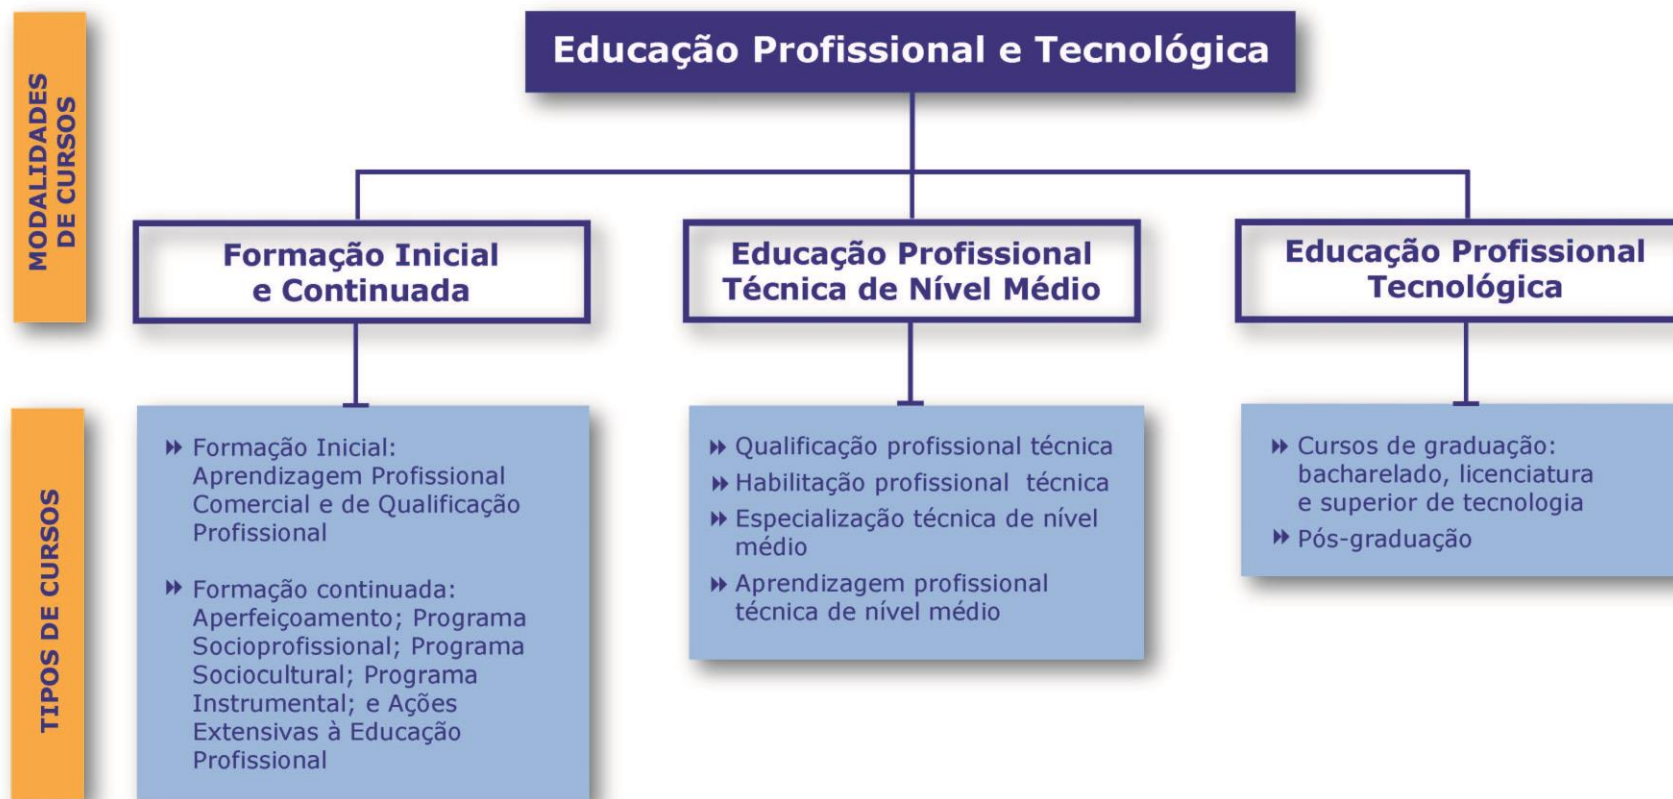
MODALIDADES DE CURSOS

Educação Profissional e Tecnológica

Formação Inicial e Continuada

Educação Profissional Técnica de Nível Médio

Educação Profissional Tecnológica

TIPOS DE CURSOS

Formação Inicial: Aprendizagem Profissional Comercial e de Qualificação Profissional

Formação continuada: Aperfeiçoamento; Programa Socioprofissional; Programa Sociocultural; Programa Instrumental; e Ações Extensivas à Educação Profissional

Qualificação profissional técnica

Habilitação profissional técnica

Especialização técnica de nível médio

Aprendizagem profissional técnica de nível médio

Cursos de graduação: bacharelado, licenciatura e superior de tecnologia

Pós-graduação